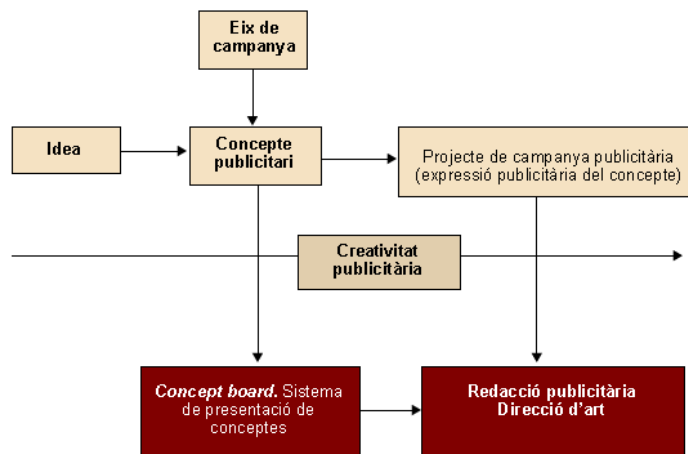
Eix de campanya

Idea

Concepte publicitari

Projecte de campanya publicitària (expressió publicitària del concepte)

Creativitat publicitària

*Concept board.* Sistema de presentació de conceptes

Redacció publicitària
Direcció d'art